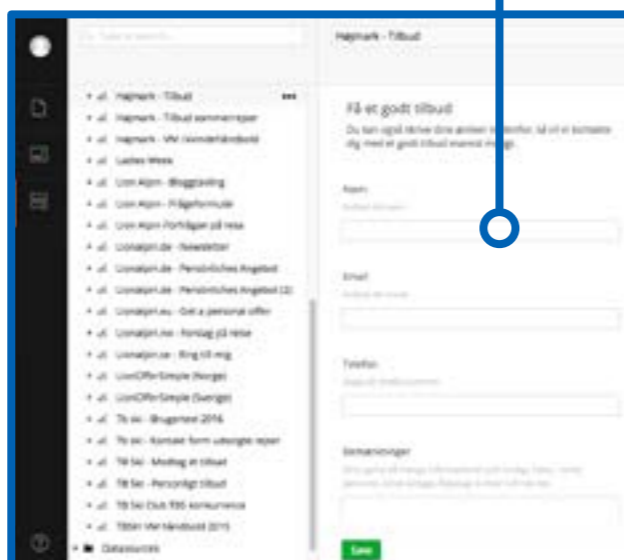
Ex. Type to search...

Højmark - Tilbud

Højmark - Tilbud
Højmark - Tilbud sommerrejse
Højmark - VM Vandrefærdbold
Ladies Week
Lion Alpin - Bloggtävling
Lion Alpin - Frågeformulär
Lion Alpin Förfrågan på resa
Lionalpin.de - Newsletter
Lionalpin.de - Persönliches Angebot
Lionalpin.de - Persönliches Angebot (2)
Lionalpin.eu - Get a personal offer
Lionalpin.no - Forslag på reise
Lionalpin.se - Ring till mig
LionOfferSimple (Norge)
LionOfferSimple (Sverige)
Tb ski - Brugertest 2016
Tb ski - Kontakt form udvalgte rejser
TB Ski - Modtag et tilbud
TB Ski - Personligt tilbud
TB Ski Club TBS konkurrence
TBSki VM Håndbold 2015
Datasources

Få et godt tilbud
Du kan også ringe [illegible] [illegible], så vil vi kontakte dig med et godt tilbud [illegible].

Navn
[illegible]

Email
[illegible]

Telefon
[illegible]

Bemærkninger
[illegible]

Save